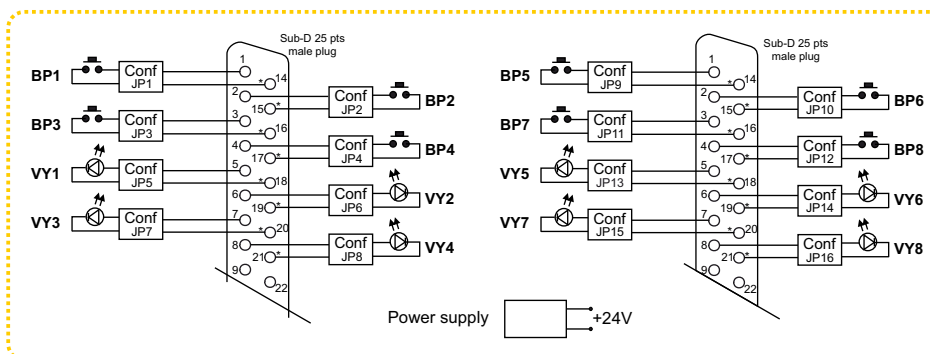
Sub-D 25 pts male plug

BP1 Conf JP1
1
14
2
15
Conf JP2 BP2
BP3 Conf JP3
3
16
4
17
Conf JP4 BP4
VY1 Conf JP5
5
18
6
19
Conf JP6 VY2
VY3 Conf JP7
7
20
8
21
Conf JP8 VY4
9
22

Sub-D 25 pts male plug

BP5 Conf JP9
1
14
2
15
Conf JP10 BP6
BP7 Conf JP11
3
16
4
17
Conf JP12 BP8
VY5 Conf JP13
5
18
6
19
Conf JP14 VY6
VY7 Conf JP15
7
20
8
21
Conf JP16 VY8
9
22

Power supply +24V